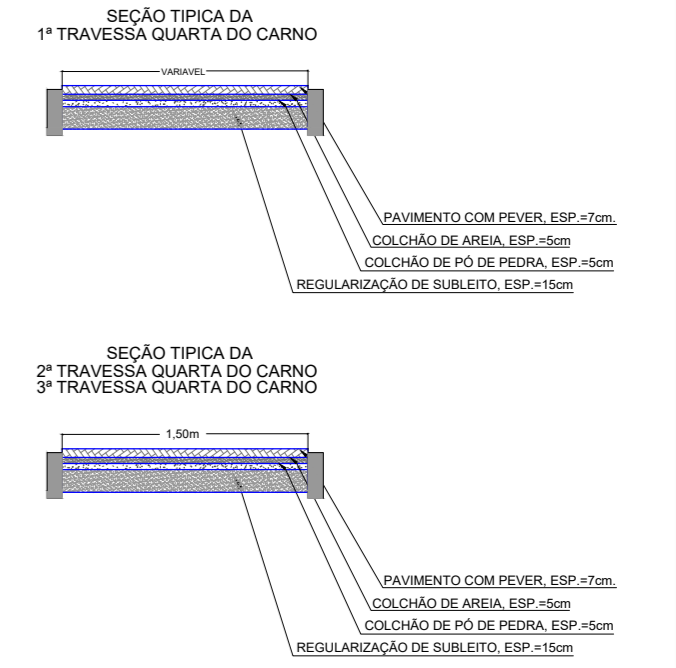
SEÇÃO TIPICA DA
1ª TRAVESSA QUARTA DO CARNO

VARIAVEL

PAVIMENTO COM PEVER, ESP.=7cm.
COLCHÃO DE AREIA, ESP.=5cm
COLCHÃO DE PÓ DE PEDRA, ESP.=5cm
REGULARIZAÇÃO DE SUBLEITO, ESP.=15cm

SEÇÃO TIPICA DA
2ª TRAVESSA QUARTA DO CARNO
3ª TRAVESSA QUARTA DO CARNO

1,50m

PAVIMENTO COM PEVER, ESP.=7cm.
COLCHÃO DE AREIA, ESP.=5cm
COLCHÃO DE PÓ DE PEDRA, ESP.=5cm
REGULARIZAÇÃO DE SUBLEITO, ESP.=15cm